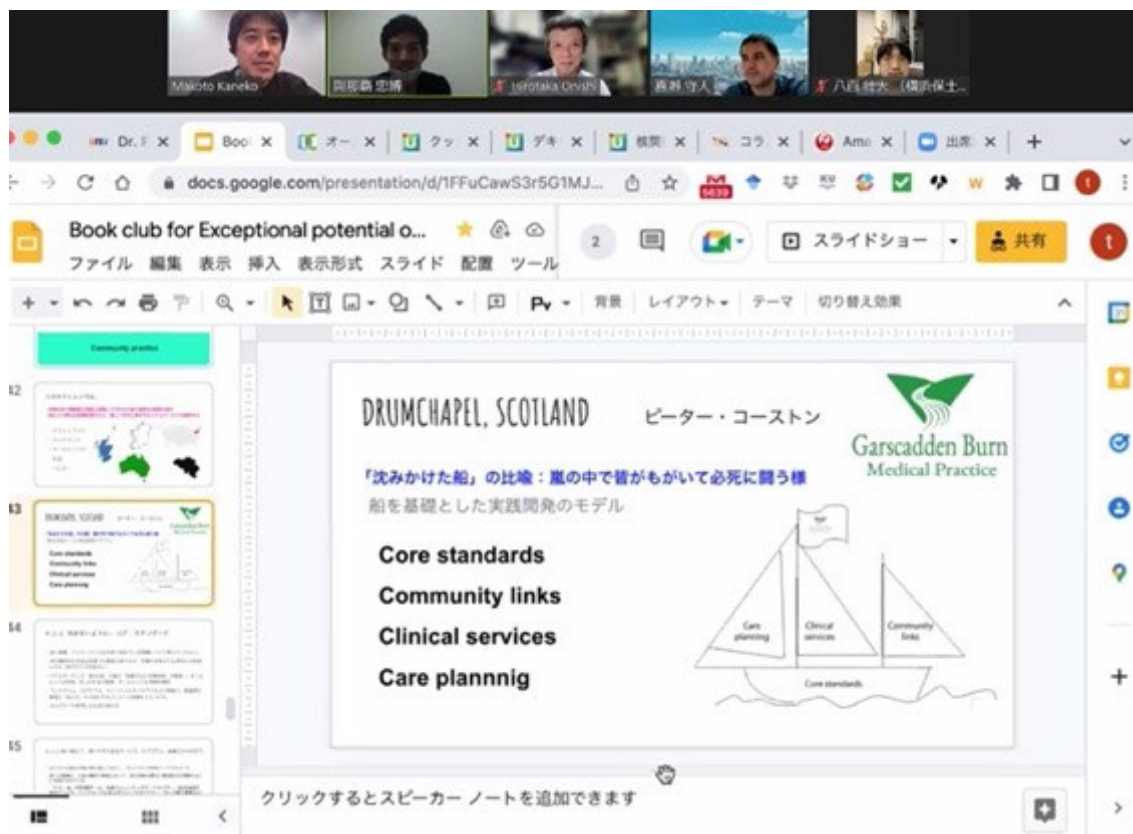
Makoto Kaneko
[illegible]
Hirotaka Onishi
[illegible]
八百 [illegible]

Dr. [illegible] Boo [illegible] オー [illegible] クッ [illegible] デキ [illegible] 精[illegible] コラ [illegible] Ama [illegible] 出席 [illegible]

docs.google.com/presentation/d/1FFuCawS3r5G1MJ...

Book club for Exceptional potential o...
ファイル 編集 表示 挿入 表示形式 スライド 配置 ツール
2
スライドショー
共有
t

背景 レイアウト テーマ 切り替え効果

Community practice

42
43
44
45

DRUMCHAPEL, SCOTLAND ピーター・コーストン

Garscadden Burn
Medical Practice

「沈みかけた船」の比喩：嵐の中で皆がもがいて必死に闘う様
船を基礎とした実践開発のモデル

Core standards
Community links
Clinical services
Care plannnig

Care planning
Clinical services
Community links
Core standards

クリックするとスピーカー ノートを追加できます